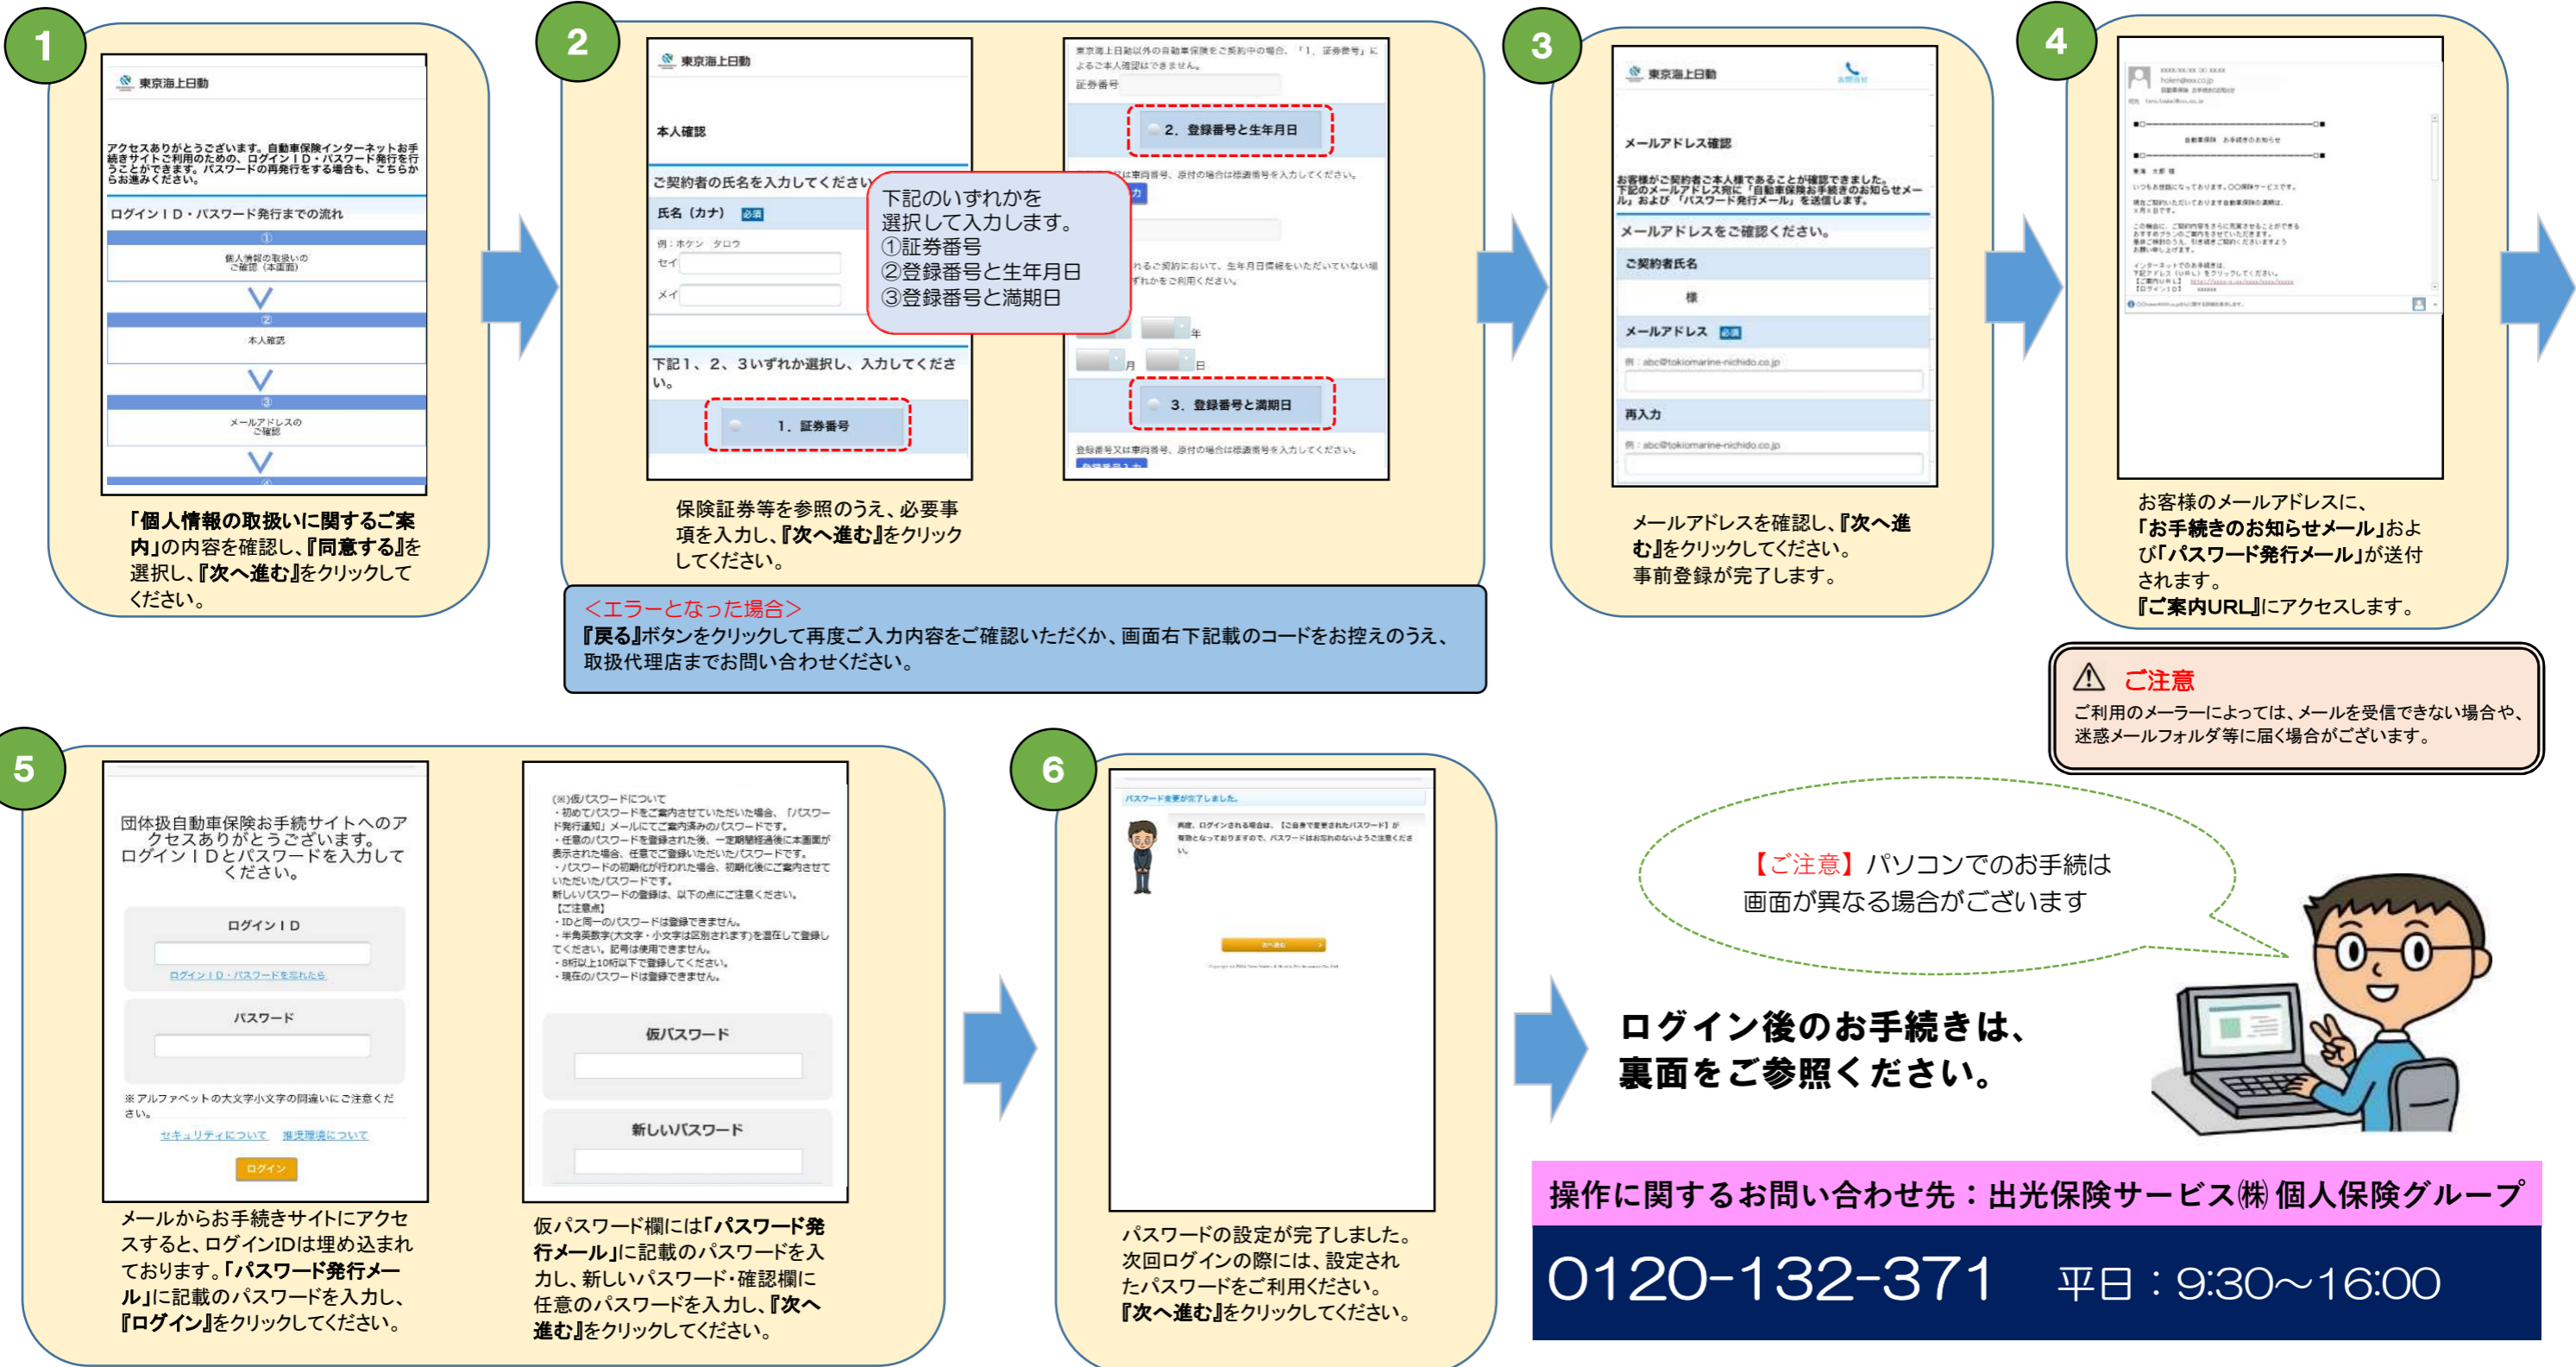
1

東京海上日動

アクセスありがとうございます。自動車保険インターネットお手続きサイトご利用のための、ログインＩＤ・パスワード発行を行うことができます。パスワードの再発行をする場合も、こちらからお進みください。

ログインＩＤ・パスワード発行までの流れ

①
個人情報の取扱いのご確認（本画面）

②
本人確認

③
メールアドレスのご確認

「個人情報の取扱いに関するご案内」の内容を確認し、『同意する』を選択し、『次へ進む』をクリックしてください。

2

東京海上日動

本人確認

ご契約者の氏名を入力してください

氏名（カナ） 必須

例：ホケン タロウ

セイ

メイ

下記1、2、3いずれか選択し、入力してください。

1. 証券番号

下記のいずれかを選択して入力します。
①証券番号
②登録番号と生年月日
③登録番号と満期日

証券番号

2. 登録番号と生年月日

年

月 日

3. 登録番号と満期日

保険証券等を参照のうえ、必要事項を入力し、『次へ進む』をクリックしてください。

<エラーとなった場合>
『戻る』ボタンをクリックして再度ご入力内容をご確認いただくか、画面右下記載のコードをお控えのうえ、取扱代理店までお問い合わせください。

3

東京海上日動

メールアドレス確認

お客様がご契約者ご本人様であることが確認できました。下記のメールアドレス宛に「自動車保険お手続きのお知らせメール」および「パスワード発行メール」を送信します。

メールアドレスをご確認ください。

ご契約者氏名

様

メールアドレス 必須

例：abc@tokiomarine-nichido.co.jp

再入力

例：abc@tokiomarine-nichido.co.jp

メールアドレスを確認し、『次へ進む』をクリックしてください。
事前登録が完了します。

4

お客様のメールアドレスに、「お手続きのお知らせメール」および「パスワード発行メール」が送付されます。
『ご案内URL』にアクセスします。

ご注意
ご利用のメーラーによっては、メールを受信できない場合や、迷惑メールフォルダ等に届く場合がございます。

5

団体扱自動車保険お手続サイトへのアクセスありがとうございます。
ログインＩＤとパスワードを入力してください。

ログインＩＤ

ログインＩＤ・パスワードを忘れたら

パスワード

※アルファベットの大文字小文字の間違いにご注意ください。

セキュリティについて 推奨環境について

ログイン

メールからお手続きサイトにアクセスすると、ログインIDは埋め込まれております。「パスワード発行メール」に記載のパスワードを入力し、『ログイン』をクリックしてください。

(※)仮パスワードについて
・初めてパスワードをご案内させていただいた場合、「パスワード発行通知」メールにてご案内済みのパスワードです。
・任意のパスワードを登録された後、一定期間経過後に本画面が表示された場合、任意でご登録いただいたパスワードです。
・パスワードの初期化が行われた場合、初期化後にご案内させていただいたパスワードです。
新しいパスワードの登録は、以下の点にご注意ください。
【ご注意点】
・IDと同一のパスワードは登録できません。
・半角英数字(大文字・小文字は区別されます)を混在して登録してください。記号は使用できません。
・8桁以上10桁以下で登録してください。
・現在のパスワードは登録できません。

仮パスワード

新しいパスワード

仮パスワード欄には「パスワード発行メール」に記載のパスワードを入力し、新しいパスワード・確認欄に任意のパスワードを入力し、『次へ進む』をクリックしてください。

6

パスワード変更が完了しました。

パスワードの設定が完了しました。
次回ログインの際には、設定されたパスワードをご利用ください。
『次へ進む』をクリックしてください。

【ご注意】パソコンでのお手続は画面が異なる場合がございます

ログイン後のお手続きは、裏面をご参照ください。

操作に関するお問い合わせ先：出光保険サービス㈱ 個人保険グループ

0120-132-371 平日：9:30～16:00